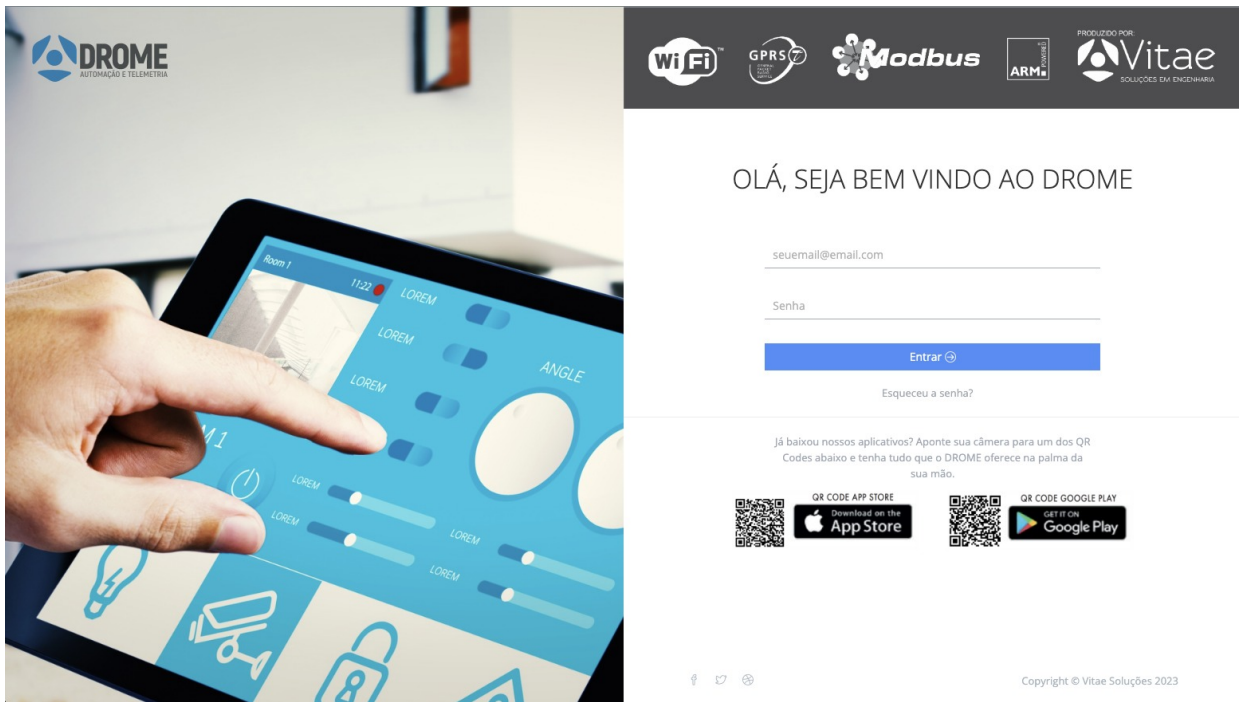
DROME
AUTOMAÇÃO E TELEMETRIA

Room 1
11:22
LOREM
LOREM
LOREM
ANGLE
M1
LOREM
LOREM
LOREM
LOREM

WiFi GPRS Modbus ARM POWERED
PRODUZIDO POR:
Vitae
SOLUÇÕES EM ENGENHARIA

OLÁ, SEJA BEM VINDO AO DROME

seuemail@email.com

Senha

Entrar

Esqueceu a senha?

Já baixou nossos aplicativos? Aponte sua câmera para um dos QR Codes abaixo e tenha tudo que o DROME oferece na palma da sua mão.

QR CODE APP STORE
Download on the App Store

QR CODE GOOGLE PLAY
GET IT ON Google Play

Copyright © Vitae Soluções 2023